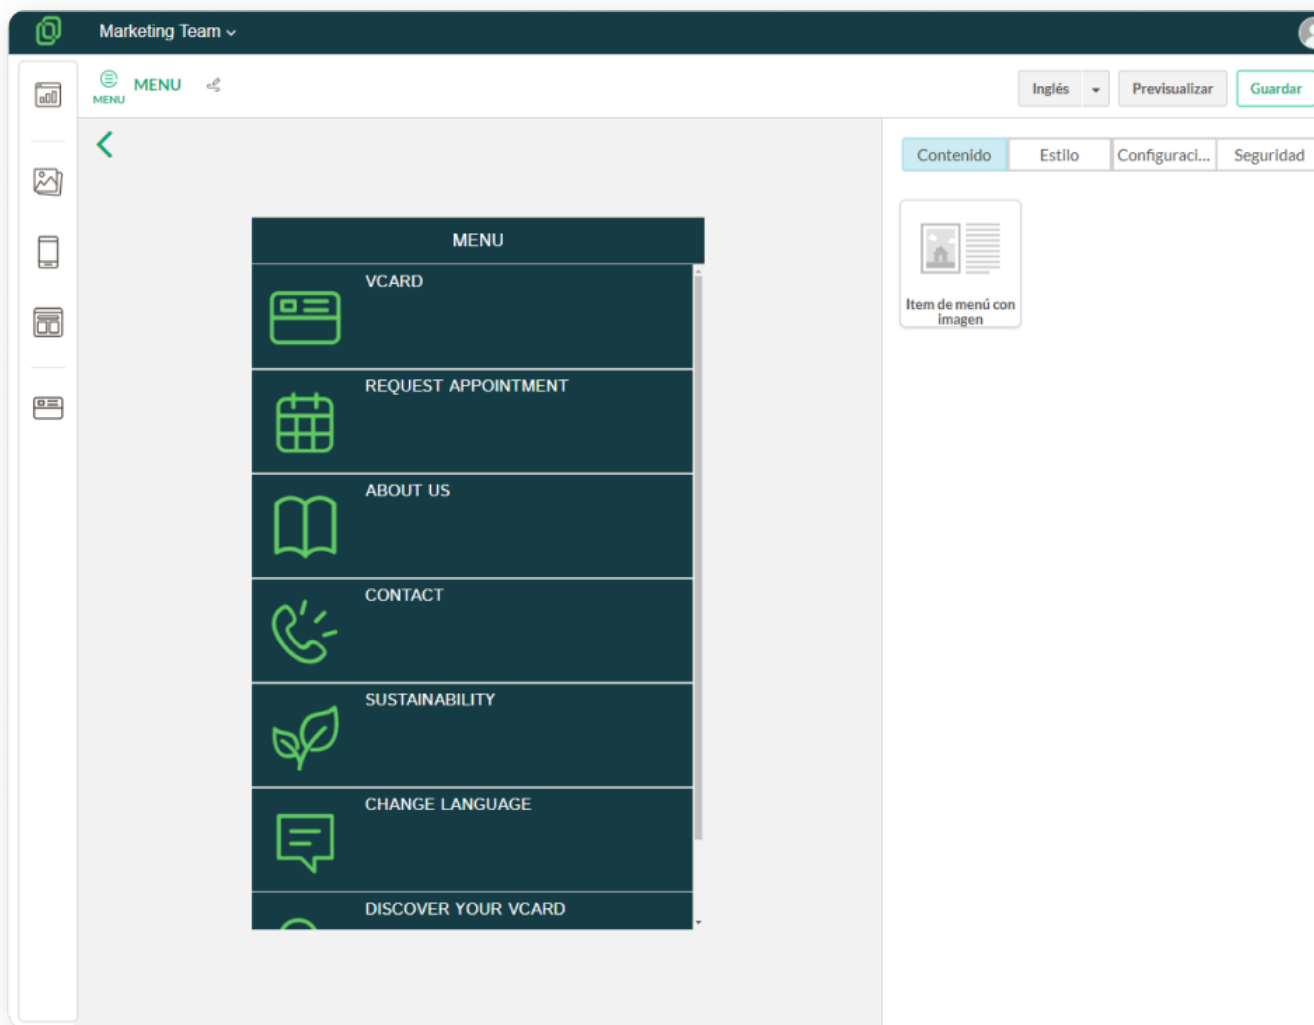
Marketing Team

MENU
MENU

Inglés
Previsualizar
Guardar

Contenido
Estilo
Configuraci...
Seguridad

Item de menú con imagen

MENU
VCARD
REQUEST APPOINTMENT
ABOUT US
CONTACT
SUSTAINABILITY
CHANGE LANGUAGE
DISCOVER YOUR VCARD